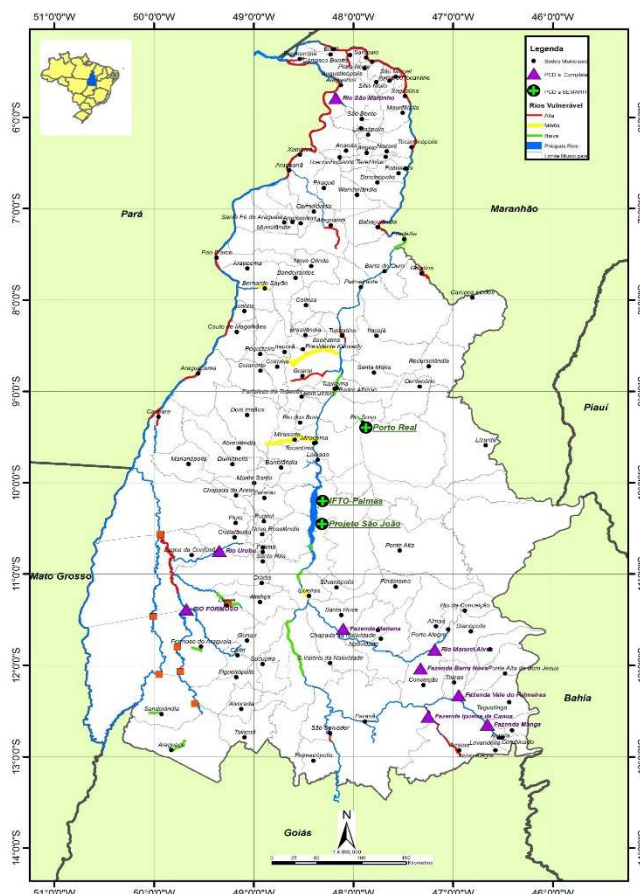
51°0'0"W 50°0'0"W 49°0'0"W 48°0'0"W 47°0'0"W 46°0'0"W

Legenda
Sedes Municipais
PCD´s Completa
PCD´s SEMARH
Rios Vulnerável
Alta
Média
Baixa
Principais Rios
Limite Municipal

6°0'0"S
7°0'0"S
8°0'0"S
9°0'0"S
10°0'0"S
11°0'0"S
12°0'0"S
13°0'0"S
14°0'0"S

Pará
Maranhão
Piauí
Mato Grosso
Bahia
Goiás

Rio São Martinho
Porto Real
IFTO-Palmas
Projeto São João
Rio Urubu
RIO FORMOSO
Fazenda Mariana
Rio Manoel Alves
Fazenda Barra Nova
Fazenda Vale do Palmeiras
Fazenda Ipueira de Canoa
Fazenda Manga

Araguaína
Carmolândia
Wanderlândia
Babaçulândia
Filadélfia
Darcinópolis
Xambioá
Araguanã
Piraquê
Muricilândia
Santa Fé do Araguaia
Aragominas
Nova Olinda
Bandeirantes
Pau D'Arco
Arapoema
Bernardo Sayão
Colinas
Palmeirante
Barra do Ouro
Goiatins
Campos Lindos
Juarina
Couto de Magalhães
Brasilândia
Tupiratins
Itacajá
Pequizeiro
Itaporã
Presidente Kennedy
Colméia
Guaraí
Recursolândia
Santa Maria
Goianorte
Centenário
Araguacema
Fortaleza do Tabocão
Tupirama
Pedro Afonso
Caseara
Rio dos Bois
Rio Sono
Dois Irmãos
Miranorte
Miracema
Abreulândia
Tocantínia
Lizarda
Marianópolis
Divinópolis
Lajeado
Barrolândia
Monte Santo
Chapada de Areia
Paraíso
Pium
Cristalândia
Lagoa da Confusão
Nova Rosalândia
Porto Nacional
Ponte Alta
Fátima
Dueré
Oliveira de Fátima
Silvanópolis
Pindorama
Ipueiras
Aliança
Santa Rosa
Rio da Conceição
Almas
Dianópolis
Chapada da Natividade
Natividade
Porto Alegre
Formoso do Araguaia
Gurupi
Cariri
Sucupira
Figueirópolis
São Valério da Natividade
Conceição
Ponte Alta do Bom Jesus
Taipas
Sandolândia
Alvorada
Talismã
Araguaçu
Taguatinga
Aurora
Lavandeira
Combinado
Arraias
Novo Alegre
São Salvador
Paranã
Palmeirópolis
São Sebastião
Augustinópolis
São Miguel
Praia Norte
Sampaio
Carrasco Bonito
Esperantina
Sítio Novo
Axixá
Maurilândia
Tocantinópolis
São Bento
Nazaré
Aguiarnópolis
Angico
Ananás
Cachoeirinha
Riachinho
Santa Terezinha

N
1:4.000.000
0 20 40 80 120 160 Kilometros